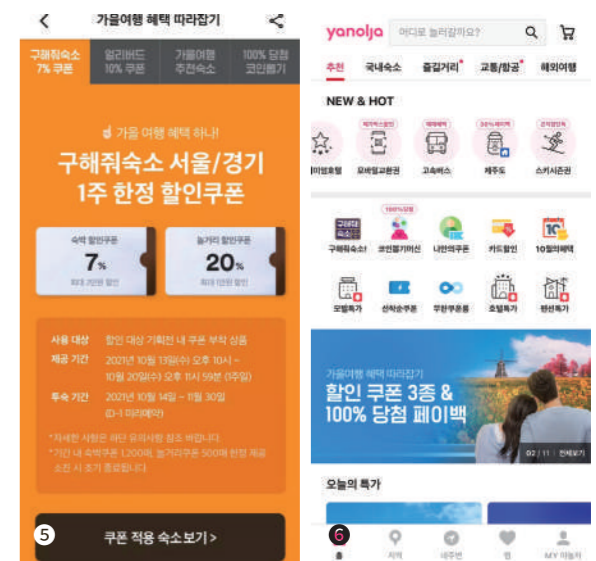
가을여행 혜택 따라잡기

구해줘숙소 7% 쿠폰
얼리버드 10% 쿠폰
가을여행 추천숙소
100% 당첨 코인뽑기

가을 여행 혜택 하나!
구해줘숙소 서울/경기 1주 한정 할인쿠폰

숙박 할인쿠폰
7%
최대 2만원 할인

놀거리 할인쿠폰
20%
최대 1만원 할인

사용 대상 할인 대상 기획전 내 쿠폰 부착 상품
제공 기간 2021년 10월 13일(수) 오후 10시 ~ 10월 20일(수) 오후 11시 59분 (7주일)
투숙 기간 2021년 10월 14일 ~ 11월 30일 (D-1 마감예약)

*자세한 사항은 하단 유의사항 참조 바랍니다.
*기간 내 숙박쿠폰 1,200매, 놀거리쿠폰 500매 한정 제공 소진 시 조기 종료됩니다.

5
쿠폰 적용 숙소보기 >

yanolja
어디로 놀러갈까요?

추천 국내숙소 즐길거리 교통/항공 해외여행

NEW & HOT

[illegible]호텔 모바일교환권 고속버스 제주도 스키시즌권

구해줘숙소! 코인뽑기이벤 나만의쿠폰 카드할인 10월의혜택

모텔특가 신축숙소쿠폰 무한쿠폰룸 호텔특가 펜션특가

가을여행 혜택 따라잡기
할인 쿠폰 3종 & 100% 당첨 페이백
02 | 11 | 전체보기

오늘의 특가

6
지역 내주변 찜 MY 야놀자